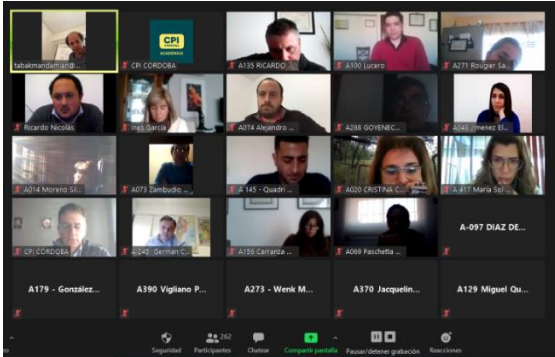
tabakmandamian@...

CPI CORDOBA ACADEMICA

CPI CORDOBA

A135 RICARDO ...

A100 Lucero

A271 Rougier Sa...

Ricardo Nicolás

Inés Garcia

A074 Alejandro ...

A286 GOYENEC...

A040 Jimenez El...

A014 Moreno Sl...

A073 Zambudio ...

A 145 - Quadri ...

A020 CRISTINA C...

A 417 María Sol ...

CPI CORDOBA

A 240 German C...

A156 Carranza ...

A069 Paschetta ...

A-097 DIAZ DE...

A179 - González...

A390 Vigliano P...

A273 - Wenk M...

A370 Jacquelin...

A129 Miguel Qu...

Seguridad

262 Participantes

Chatear

Compartir pantalla

Pausar/detener grabación

Reacciones